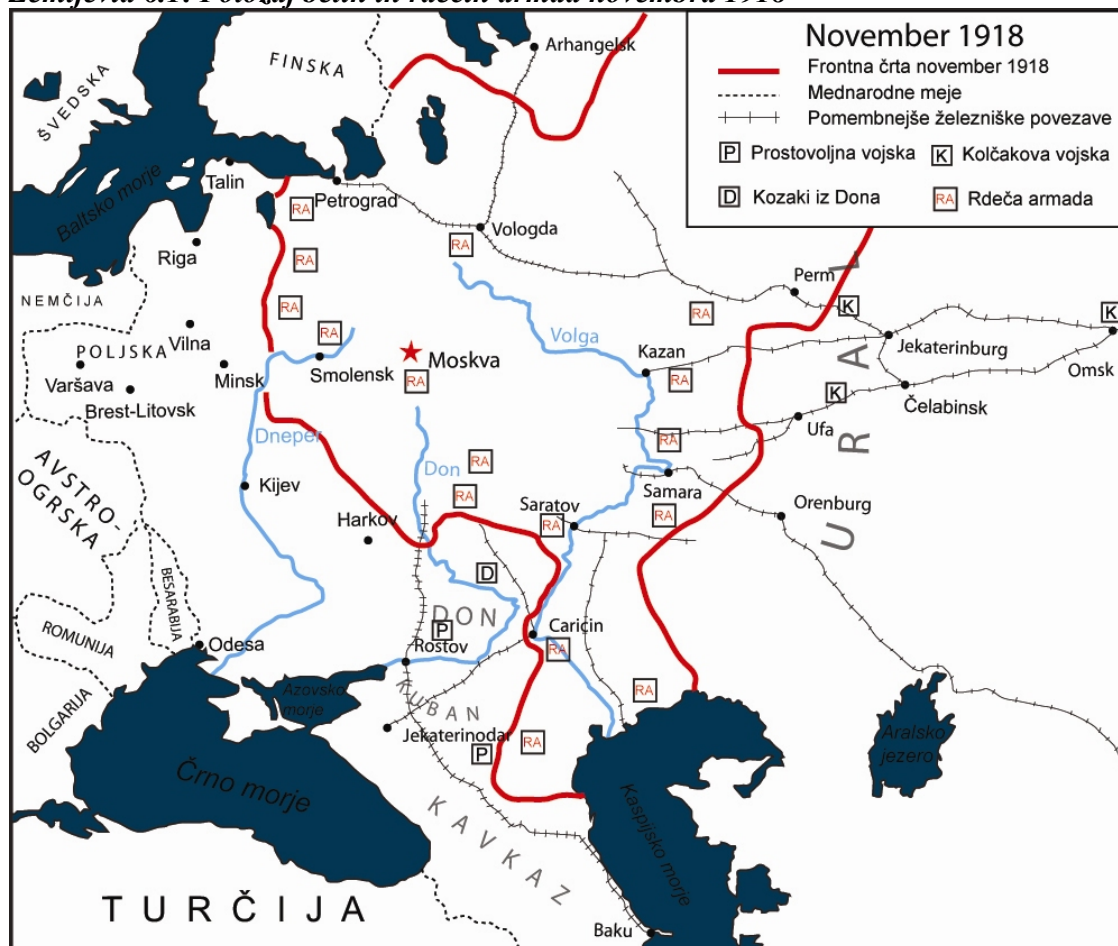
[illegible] 6.1: Položaj belih in rdečih armad november 1918

November 1918
Frontna črta november 1918
Mednarodne meje
Pomembnejše železniške povezave
P Prostovoljna vojska
K Kolčakova vojska
D Kozaki iz Dona
RA Rdeča armada

ŠVEDSKA
FINSKA
Arhangelsk
Baltsko morje
Talin
Petrograd
RA
Vologda
RA
Riga
RA
NEMČIJA
RA
Perm
K
K
RA
Volga
RA
Vilna
POLJSKA
Moskva
Kazan
Jekaterinburg
Varšava
Minsk
Smolensk
RA
RA
Omsk
Brest-Litovsk
K
Čelabinsk
Dneper
Ufa
RA
URAL
Don
RA
AVSTRO-OGRSKA
Kijev
Samara
RA
Orenburg
Harkov
Saratov
RA
RA
BESARABIJA
D
DON
P
Caricin
RA
ROMUNIJA
Odesa
Rostov
RA
Azovsko morje
KUBAN
BOLGARIJA
Jekaterinodar
RA
P
Aralsko jezero
Črno morje
KAVKAZ
Kaspijsko morje
TURČIJA
Baku